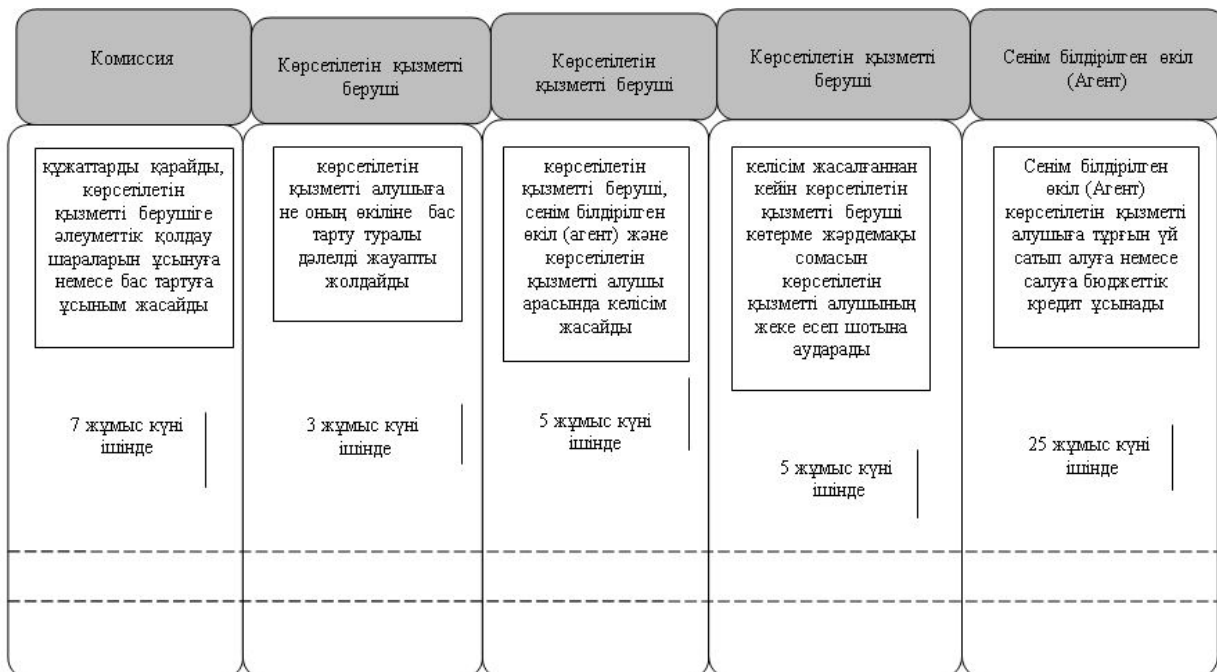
Комиссия

Көрсетілетін қызметті беруші

Көрсетілетін қызметті беруші

Көрсетілетін қызметті беруші

Сенім білдірілген өкіл (Агент)

құжаттарды қарайды, көрсетілетін қызметті берушіге әлеуметтік қолдау шараларын ұсынуға немесе бас тартуға ұсыным жасайды

7 жұмыс күні ішінде

көрсетілетін қызметті алушыға не оның өкіліне бас тарту туралы дәлелді жауапты жолдайды

3 жұмыс күні ішінде

көрсетілетін қызметті беруші, сенім білдірілген өкіл (агент) және көрсетілетін қызметті алушы арасында келісім жасайды

5 жұмыс күні ішінде

келісім жасалғаннан кейін көрсетілетін қызметті беруші көтерме жәрдемақы сомасын көрсетілетін қызметті алушының жеке есеп шотына аударады

5 жұмыс күні ішінде

Сенім білдірілген өкіл (Агент) көрсетілетін қызметті алушыға тұрғын үй сатып алуға немесе салуға бюджеттік кредит ұсынады

25 жұмыс күні ішінде